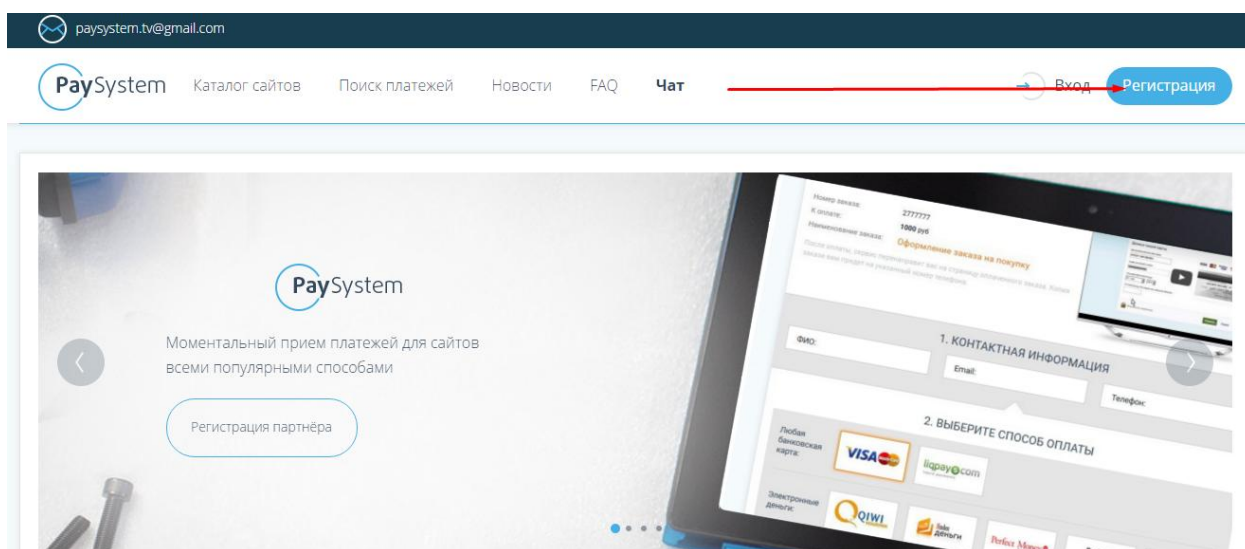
paysystem.tv@gmail.com

PaySystem Каталог сайтов Поиск платежей Новости FAQ Чат Вход Регистрация

PaySystem

Моментальный прием платежей для сайтов всеми популярными способами

Регистрация партнёра

Номер заказа: 2777777
К оплате: 1000 руб
Наименование заказа: Оформление заказа на покупку
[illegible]

1. КОНТАКТНАЯ ИНФОРМАЦИЯ
ФИО:
Email:
Телефон:

2. ВЫБЕРИТЕ СПОСОБ ОПЛАТЫ
Любая банковская карта: VISA liqpay.com
Электронные деньги: QIWI Яндекс Деньги Perfect Money